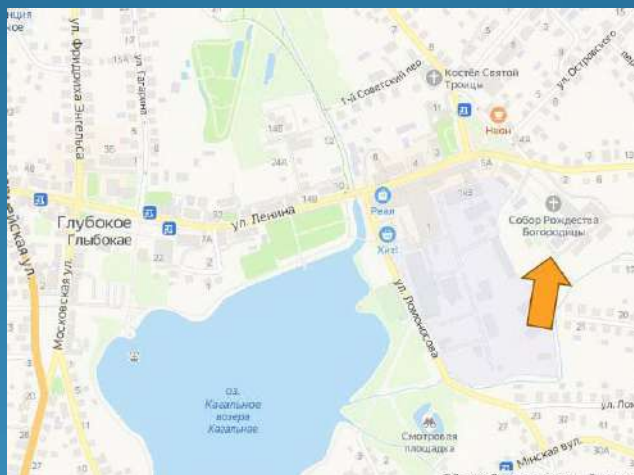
ул. Фридриха Энгельса
ул. Гагарина
1-й Советский пер.
Костёл Святой Троицы
Нэон
ул. Островского
Глубокое
Глыбокае
ул. Ленина
Реал
Хит!
Собор Рождества Богородицы
ул. Рокоссова
Московская ул.
оз. Кагальное
возера Кагальнае
Смотровая площадка
Минская вул.
ул. Пок
5А
148
24А
12
10
11
32
22
27
7А
2
4А
30А
37